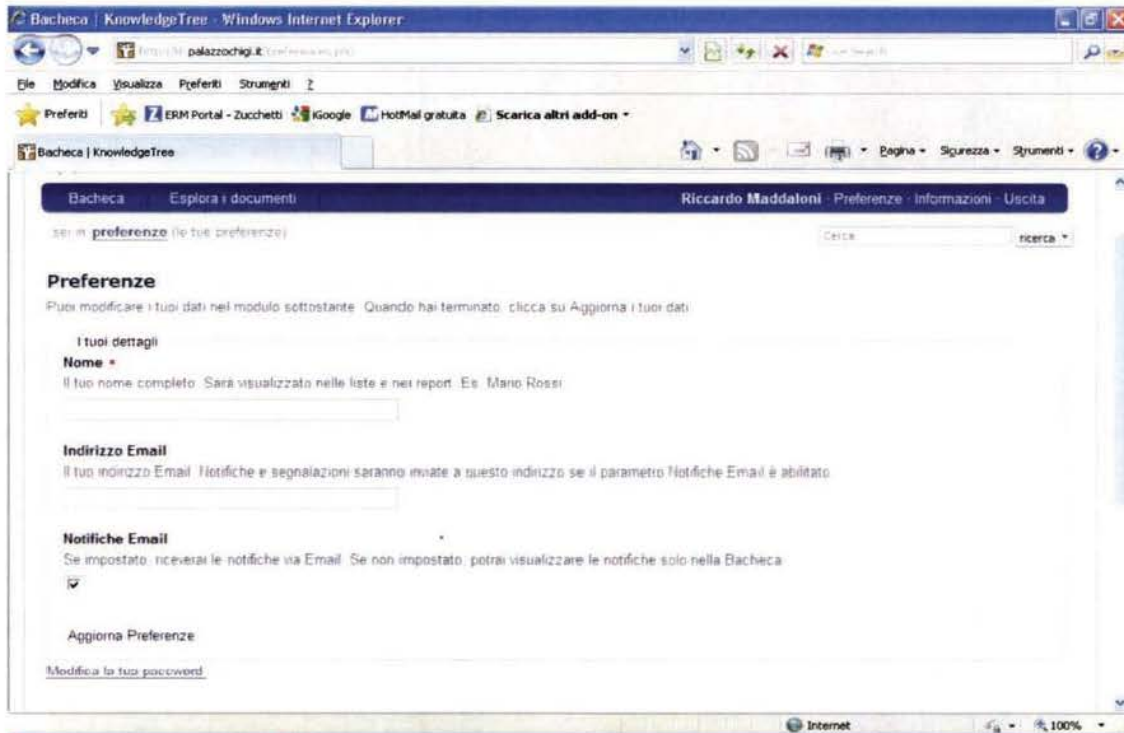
Bacheca | KnowledgeTree - Windows Internet Explorer

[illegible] palazzochigi.it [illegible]

File Modifica Visualizza Preferiti Strumenti ?

Preferiti ERM Portal - Zucchetti iGoogle HotMail gratuita Scarica altri add-on

Bacheca | KnowledgeTree

Pagina Sicurezza Strumenti

Bacheca Esplora i documenti

Riccardo Maddaloni · Preferenze · Informazioni · Uscita

sei in preferenze (le tue preferenze)

Cerca ricerca

Preferenze

Puoi modificare i tuoi dati nel modulo sottostante. Quando hai terminato, clicca su Aggiorna i tuoi dati

I tuoi dettagli

Nome *

Il tuo nome completo. Sarà visualizzato nelle liste e nei report. Es. Mario Rossi

Indirizzo Email

Il tuo indirizzo Email. Notifiche e segnalazioni saranno inviate a questo indirizzo se il parametro Notifiche Email è abilitato

Notifiche Email

Se impostato, riceverai le notifiche via Email. Se non impostato, potrai visualizzare le notifiche solo nella Bacheca

Aggiorna Preferenze

Modifica la tua password

Internet 100%